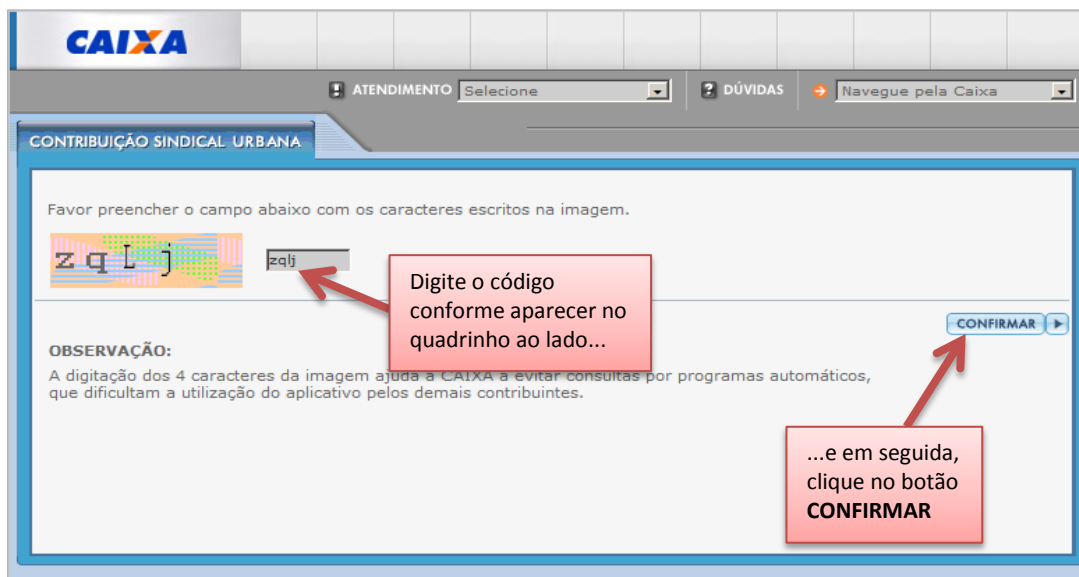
CAIXA

ATENDIMENTO Selecione

DÚVIDAS

Navegue pela Caixa

CONTRIBUIÇÃO SINDICAL URBANA

Favor preencher o campo abaixo com os caracteres escritos na imagem.

z q [ ]

zqlj

Digite o código conforme aparecer no quadrinho ao lado...

CONFIRMAR

OBSERVAÇÃO:

A digitação dos 4 caracteres da imagem ajuda a CAIXA a evitar consultas por programas automáticos, que dificultam a utilização do aplicativo pelos demais contribuintes.

...e em seguida, clique no botão **CONFIRMAR**